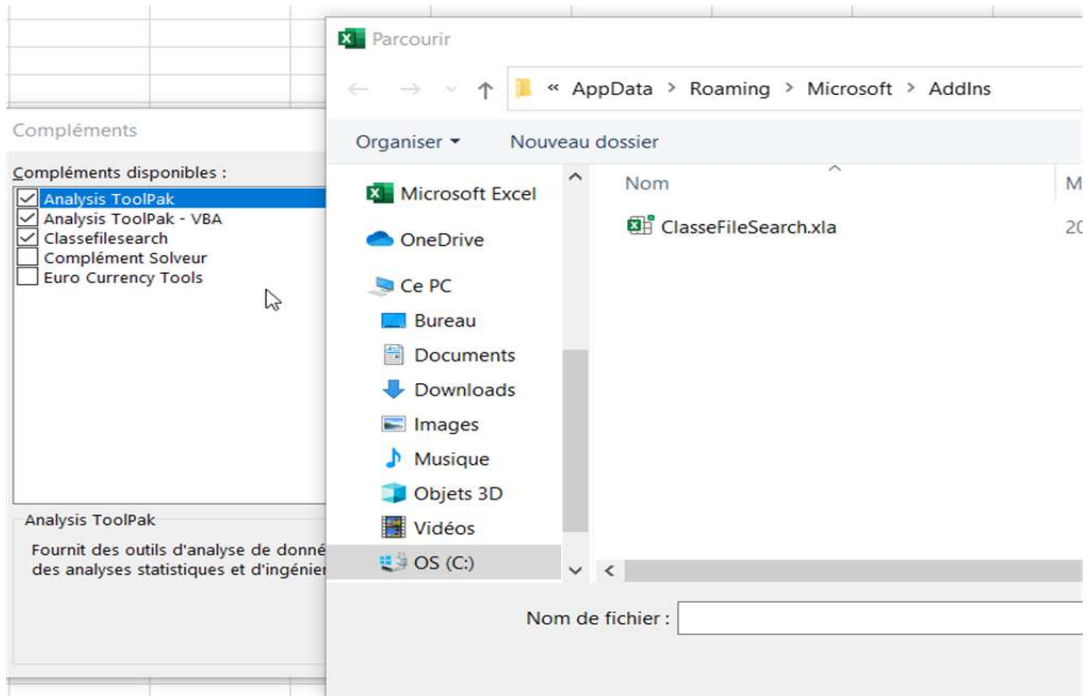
Compléments

Compléments disponibles :
Analysis ToolPak
Analysis ToolPak - VBA
Classefilesearch
Complément Solveur
Euro Currency Tools

Analysis ToolPak

Fournit des outils d'analyse de donné
des analyses statistiques et d'ingénier

Parcourir

« AppData > Roaming > Microsoft > AddIns

Organiser ▾ Nouveau dossier

Microsoft Excel
OneDrive
Ce PC
Bureau
Documents
Downloads
Images
Musique
Objets 3D
Vidéos
OS (C:)

Nom
M
ClasseFileSearch.xla
20

Nom de fichier :